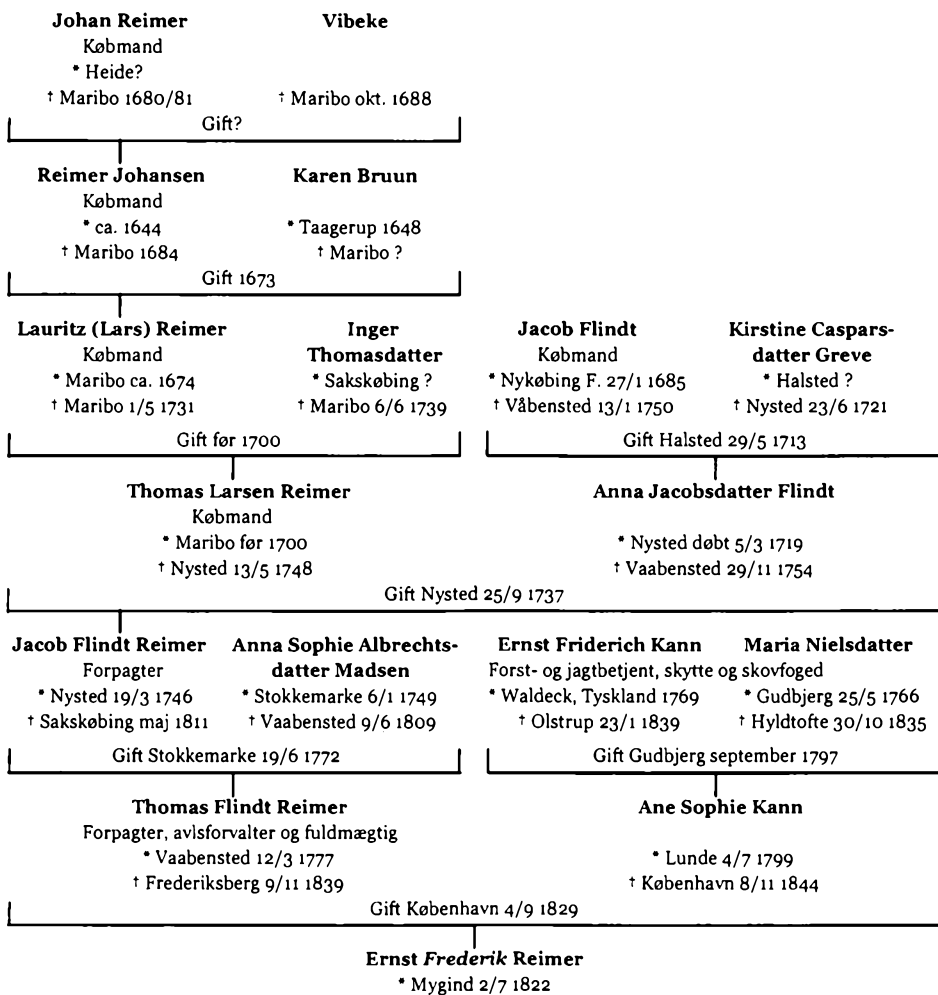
**Johan Reimer**
Købmand
* Heide?
† Maribo 1680/81

**Vibeke**
† Maribo okt. 1688

Gift?

**Reimer Johansen**
Købmand
* ca. 1644
† Maribo 1684

**Karen Bruun**
* Taagerup 1648
† Maribo ?

Gift 1673

**Lauritz (Lars) Reimer**
Købmand
* Maribo ca. 1674
† Maribo 1/5 1731

**Inger Thomasdatter**
* Sakskøbing ?
† Maribo 6/6 1739

**Jacob Flindt**
Købmand
* Nykøbing F. 27/1 1685
† Våbensted 13/1 1750

**Kirstine Caspars-datter Greve**
* Halsted ?
† Nysted 23/6 1721

Gift før 1700

Gift Halsted 29/5 1713

**Thomas Larsen Reimer**
Købmand
* Maribo før 1700
† Nysted 13/5 1748

**Anna Jacobsdatter Flindt**
* Nysted døbt 5/3 1719
† Vaabensted 29/11 1754

Gift Nysted 25/9 1737

**Jacob Flindt Reimer**
Forpagter
* Nysted 19/3 1746
† Sakskøbing maj 1811

**Anna Sophie Albrechts-datter Madsen**
* Stokkemarke 6/1 1749
† Vaabensted 9/6 1809

**Ernst Friderich Kann**
Forst- og jagtbetjent, skytte og skovfoged
* Waldeck, Tyskland 1769
† Olstrup 23/1 1839

**Maria Nielsdatter**
* Gudbjerg 25/5 1766
† Hyldtofte 30/10 1835

Gift Stokkemarke 19/6 1772

Gift Gudbjerg september 1797

**Thomas Flindt Reimer**
Forpagter, avlsforvalter og fuldmægtig
* Vaabensted 12/3 1777
† Frederiksberg 9/11 1839

**Ane Sophie Kann**
* Lunde 4/7 1799
† København 8/11 1844

Gift København 4/9 1829

**Ernst *Frederik* Reimer**
* Mygind 2/7 1822